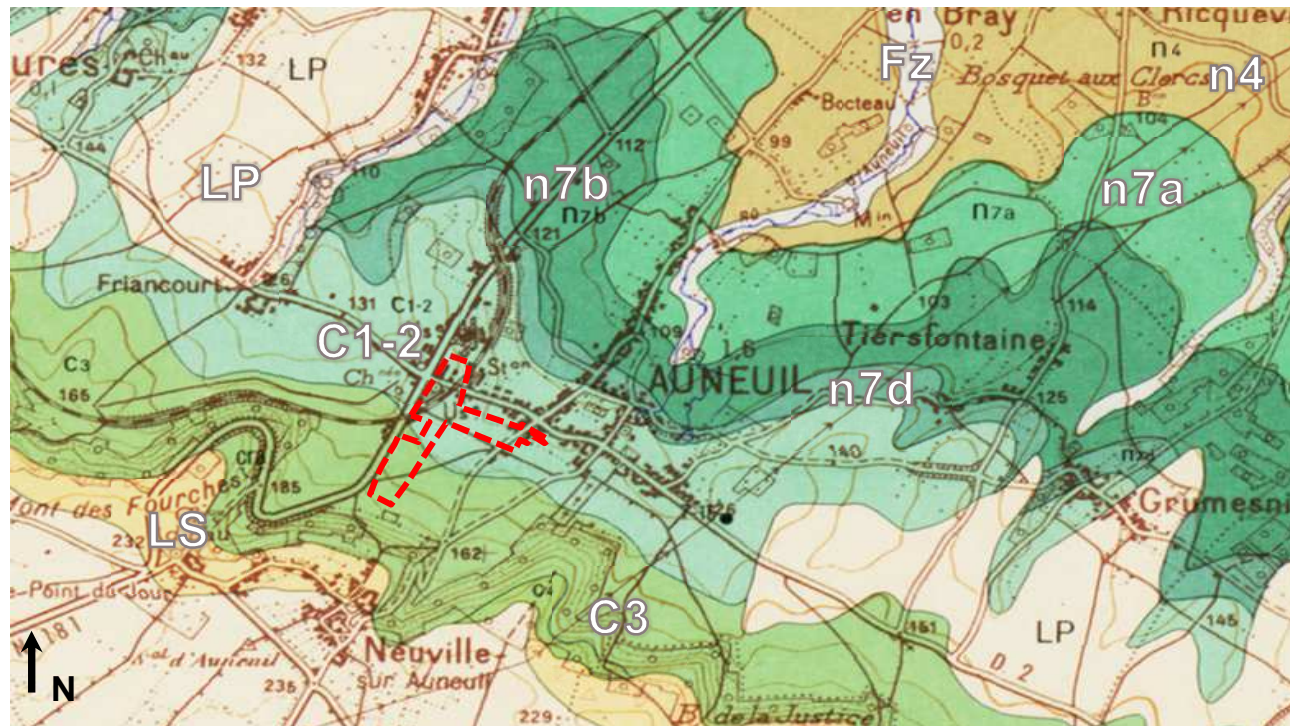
en Bray
Ricquev
ures
Ch
132
LP
Fz
0,2
n4
Bosquet aux Clercs
n4
Bocteau
104
144
LP
110
112
99
n7b
n7a
n7b
121
n7a
Friancourt
131
C1-2
103
C1-2
109
114
St
Tiersfontaine
C3
Ch
AUNEUIL
n7d
165
125
140
Mont des Fourches
185
LS
232
162
Grumesnil
Point du Jour
C3
181
151
LP
Neuville
sur Auneuil
0,2
145
N
235
229
B. de la Justice